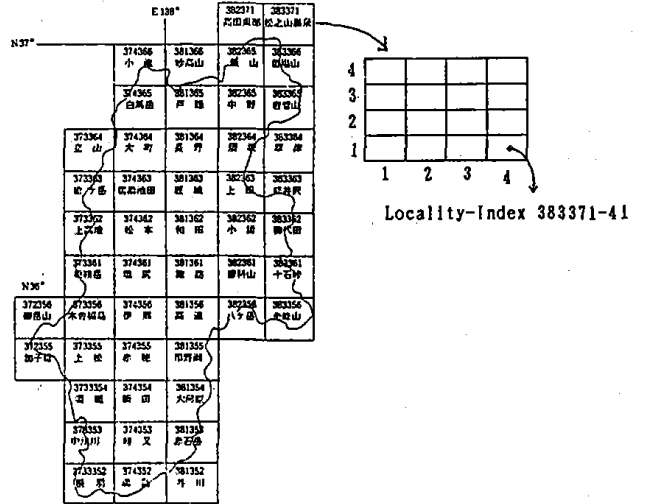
E 138°

N37°

382371 高田西部
383371 松之山温泉

374366 小滝
381366 妙高山
382366 飯山
383366 信濃山

374365 白馬岳
381365 戸隠
382365 中野
383365 岩菅山

373364 立山
374364 大町
381364 長野
382364 須坂
383364 草津

373363 槍ヶ岳
374363 信濃池田
381363 坂城
382363 上田
383363 軽井沢

373362 上高地
374362 松本
381362 和田
382362 小諸
383362 御代田

373361 乗鞍岳
374361 塩尻
381361 諏訪
382361 蓼科山
383361 十石峠

N36°

372356 御岳山
373356 木曽福島
374356 伊那
381356 高遠
382356 八ヶ岳
383356 金峰山

372355 加子母
373355 上松
374355 赤穂
381355 市野瀬

373354 妻籠
374354 飯田
381354 大河原

373353 中津川
374353 時又
381353 赤石岳

373352 駒場
374352 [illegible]
381352 井川

4
3
2
1
1 2 3 4

Locality-Index 383371-41